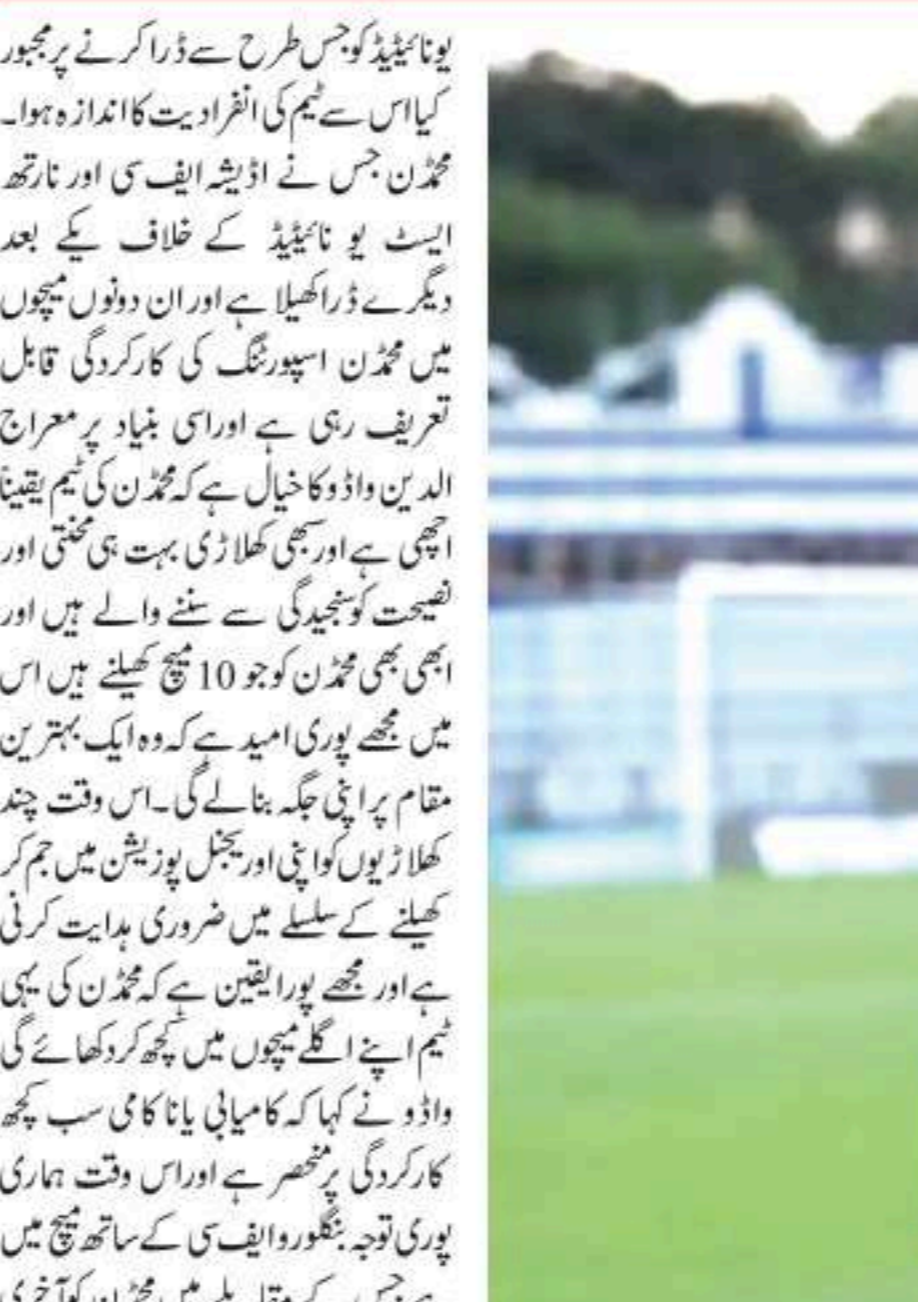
یونائیٹڈ کو جس طرح سے ڈرا کرنے پر مجبور کیا اس سے ٹیم کی انفرادیت کا اندازہ ہوا۔ محمڈن جس نے اڈیشہ ایف سی اور نارتھ ایسٹ یو نائیٹڈ کے خلاف یکے بعد دیگرے ڈرا کھیلا ہے اور ان دونوں میچوں میں محمڈن اسپورٹنگ کی کارکردگی قابل تعریف رہی ہے اور اسی بنیاد پر معراج الدین واڈو کا خیال ہے کہ محمڈن کی ٹیم یقیناً اچھی ہے اور سبھی کھلاڑی بہت ہی محنتی اور نصیحت کو سنجیدگی سے سننے والے ہیں اور ابھی بھی محمڈن کو جو 10 میچ کھیلنے ہیں اس میں مجھے پوری امید ہے کہ وہ ایک بہترین مقام پر اپنی جگہ بنالے گی۔ اس وقت چند کھلاڑیوں کو اپنی اوریجنل پوزیشن میں جم کر کھیلنے کے سلسلے میں ضروری ہدایت کرنی ہے اور مجھے پورا یقین ہے کہ محمڈن کی یہی ٹیم اپنے اگلے میچوں میں کچھ کر دکھائے گی واڈو نے کہا کہ کامیابی یا نا کامی سب کچھ کارکردگی پر منحصر ہے اور اس وقت ہماری پوری توجہ بنگلورو ایف سی کے ساتھ میچ میں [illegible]